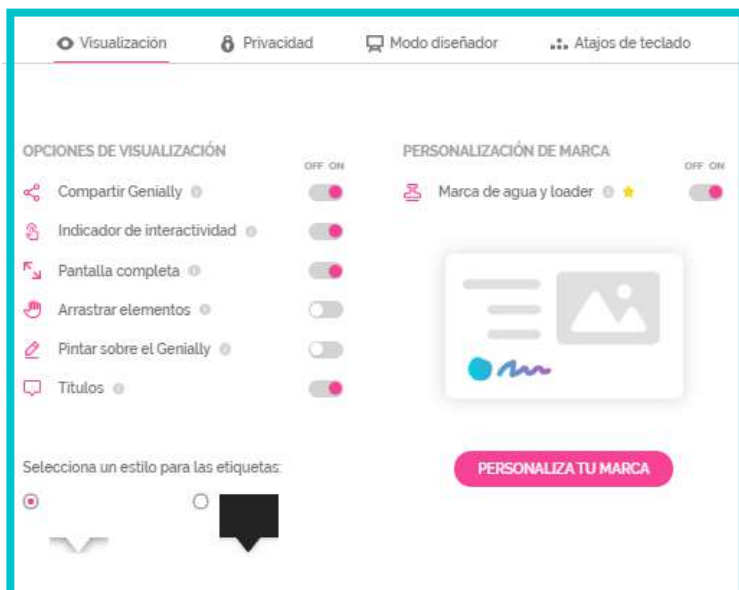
Visualización Privacidad Modo diseñador Atajos de teclado

OPCIONES DE VISUALIZACIÓN

OFF ON

Compartir Genially

Indicador de interactividad

Pantalla completa

Arrastrar elementos

Pintar sobre el Genially

Titulos

Selecciona un estilo para las etiquetas:

PERSONALIZACIÓN DE MARCA

OFF ON

Marca de agua y loader

PERSONALIZA TU MARCA